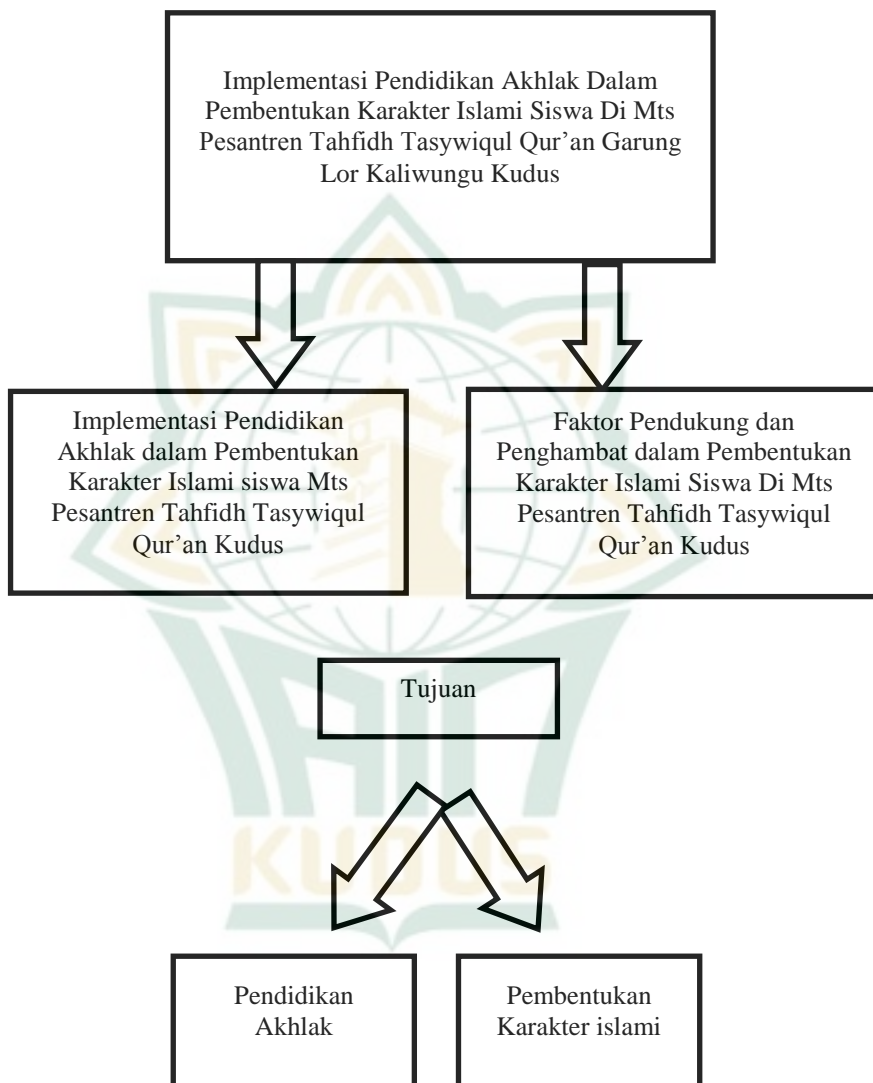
Implementasi Pendidikan Akhlak Dalam Pembentukan Karakter Islami Siswa Di Mts Pesantren Tahfidh Tasywiqul Qur'an Garung Lor Kaliwungu Kudus

Implementasi Pendidikan Akhlak dalam Pembentukan Karakter Islami siswa Mts Pesantren Tahfidh Tasywiqul Qur'an Kudus

Faktor Pendukung dan Penghambat dalam Pembentukan Karakter Islami Siswa Di Mts Pesantren Tahfidh Tasywiqul Qur'an Kudus

Tujuan

Pendidikan Akhlak

Pembentukan Karakter islami